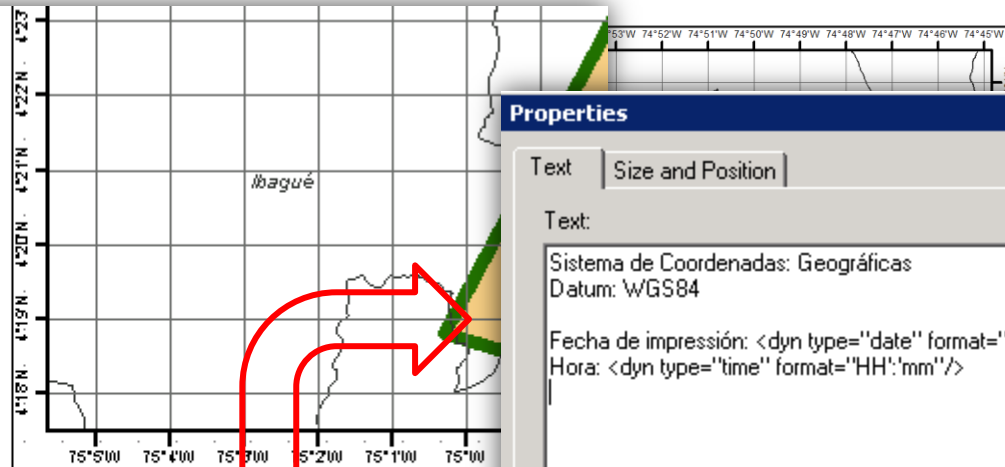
4°23'
4°22'N
4°21'N
4°20'N
4°19'N
4°18'N
Ibagué
75°5'W 75°4'W 75°3'W 75°2'W 75°1'W 75°0'W
°53'W 74°52'W 74°51'W 74°50'W 74°49'W 74°48'W 74°47'W 74°46'W 74°45'W

Properties
Text
Size and Position
Text:
Sistema de Coordenadas: Geográficas
Datum: WGS84

Fecha de impressión: <dyn type="date" format="
Hora: <dyn type="time" format="HH':'mm"/>